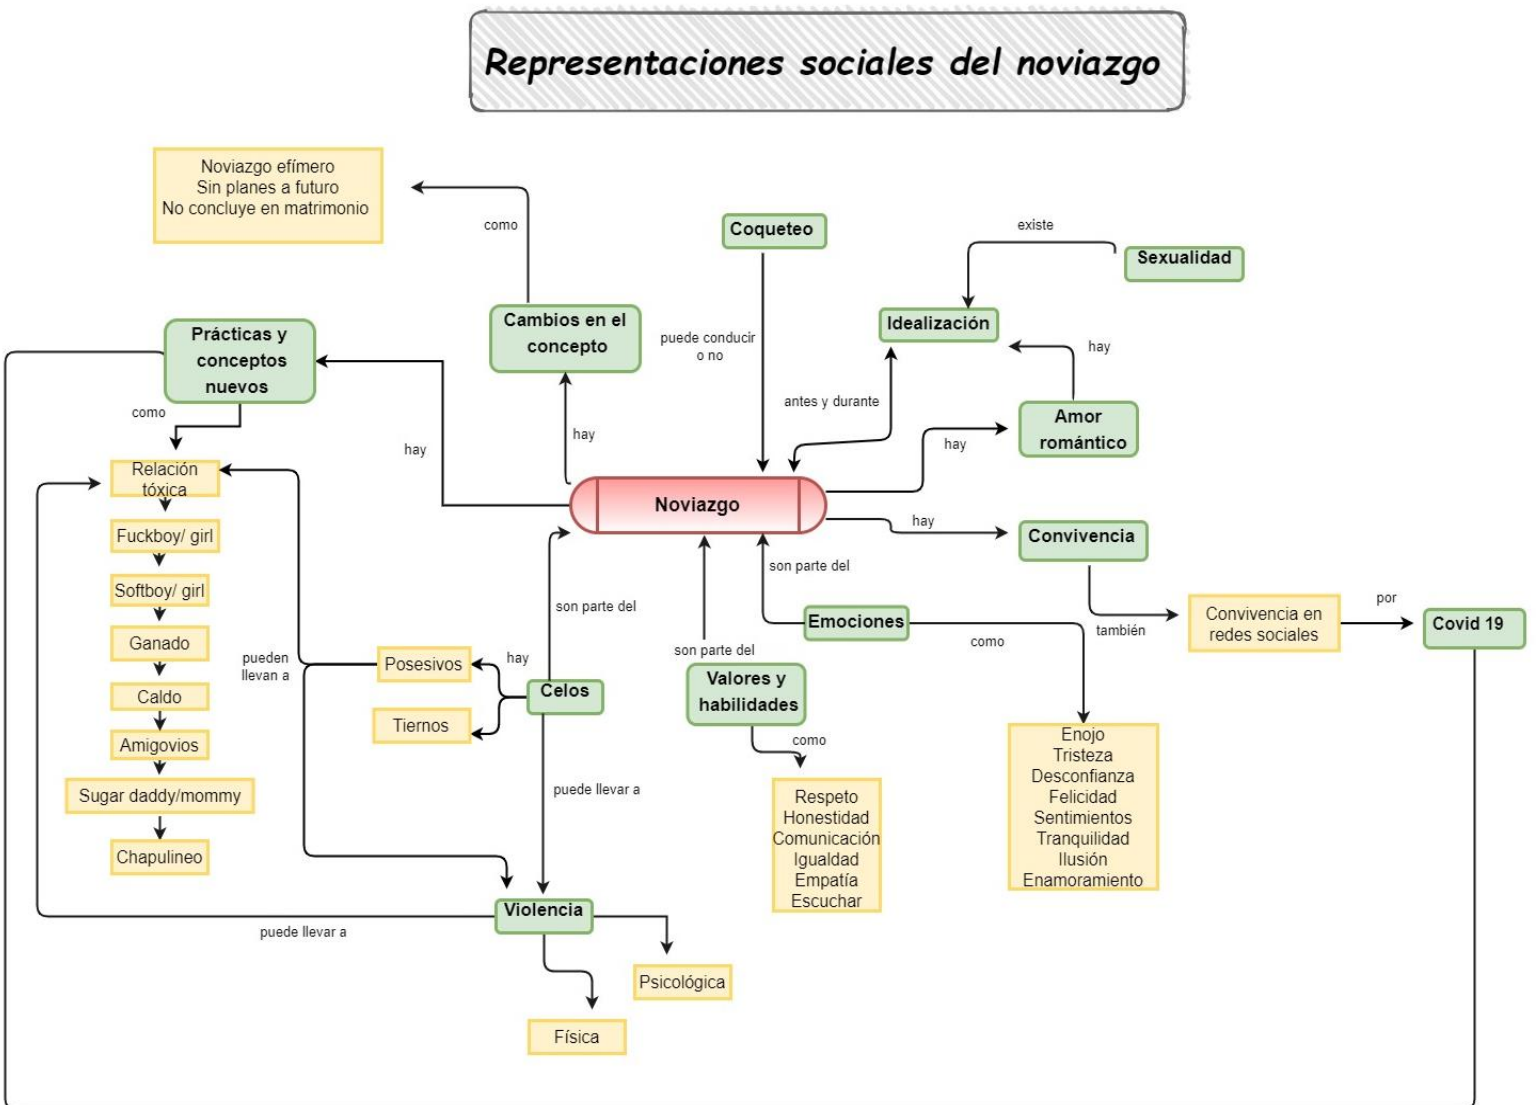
Representaciones sociales del noviazgo

Noviazgo efímero
Sin planes a futuro
No concluye en matrimonio

como

Coqueteo

existe

Sexualidad

Cambios en el concepto

puede conducir o no

Idealización

Prácticas y conceptos nuevos

hay

como

antes y durante

Amor romántico

hay

hay

hay

Relación tóxica

Noviazgo

Fuckboy/ girl

hay

Convivencia

Softboy/ girl

son parte del

son parte del

Ganado

Emociones

también

Convivencia en redes sociales

por

Covid 19

pueden llevan a

Posesivos

hay

como

Caldo

Celos

son parte del

Tiernos

Valores y habilidades

Amigovios

como

Enojo
Tristeza
Desconfianza
Felicidad
Sentimientos
Tranquilidad
Ilusión
Enamoramiento

Sugar daddy/mommy

puede llevar a

Respeto
Honestidad
Comunicación
Igualdad
Empatía
Escuchar

Chapulineo

Violencia

puede llevar a

Psicológica

Física